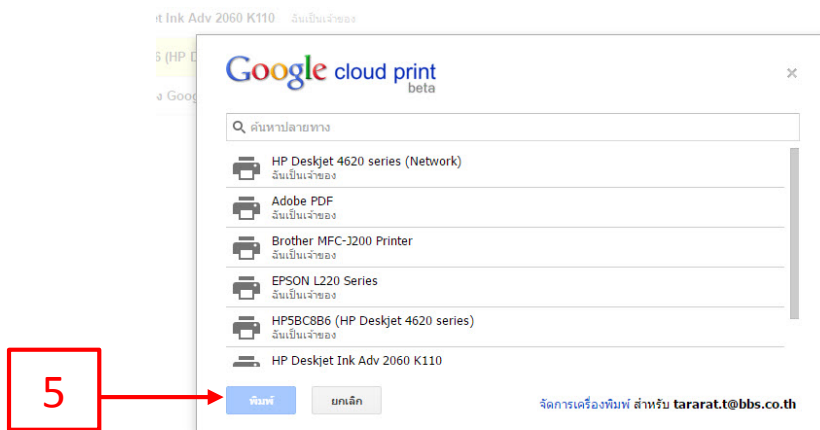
t Ink Adv 2060 K110 ฉันเป็นเจ้าของ

5 (HP D

ง Goog

Google cloud print beta

×

ค้นหาปลายทาง

HP Deskjet 4620 series (Network)
ฉันเป็นเจ้าของ

Adobe PDF
ฉันเป็นเจ้าของ

Brother MFC-J200 Printer
ฉันเป็นเจ้าของ

EPSON L220 Series
ฉันเป็นเจ้าของ

HP5BC8B6 (HP Deskjet 4620 series)
ฉันเป็นเจ้าของ

HP Deskjet Ink Adv 2060 K110

5

พิมพ์

ยกเลิก

จัดการเครื่องพิมพ์ สำหรับ tararat.t@bbs.co.th